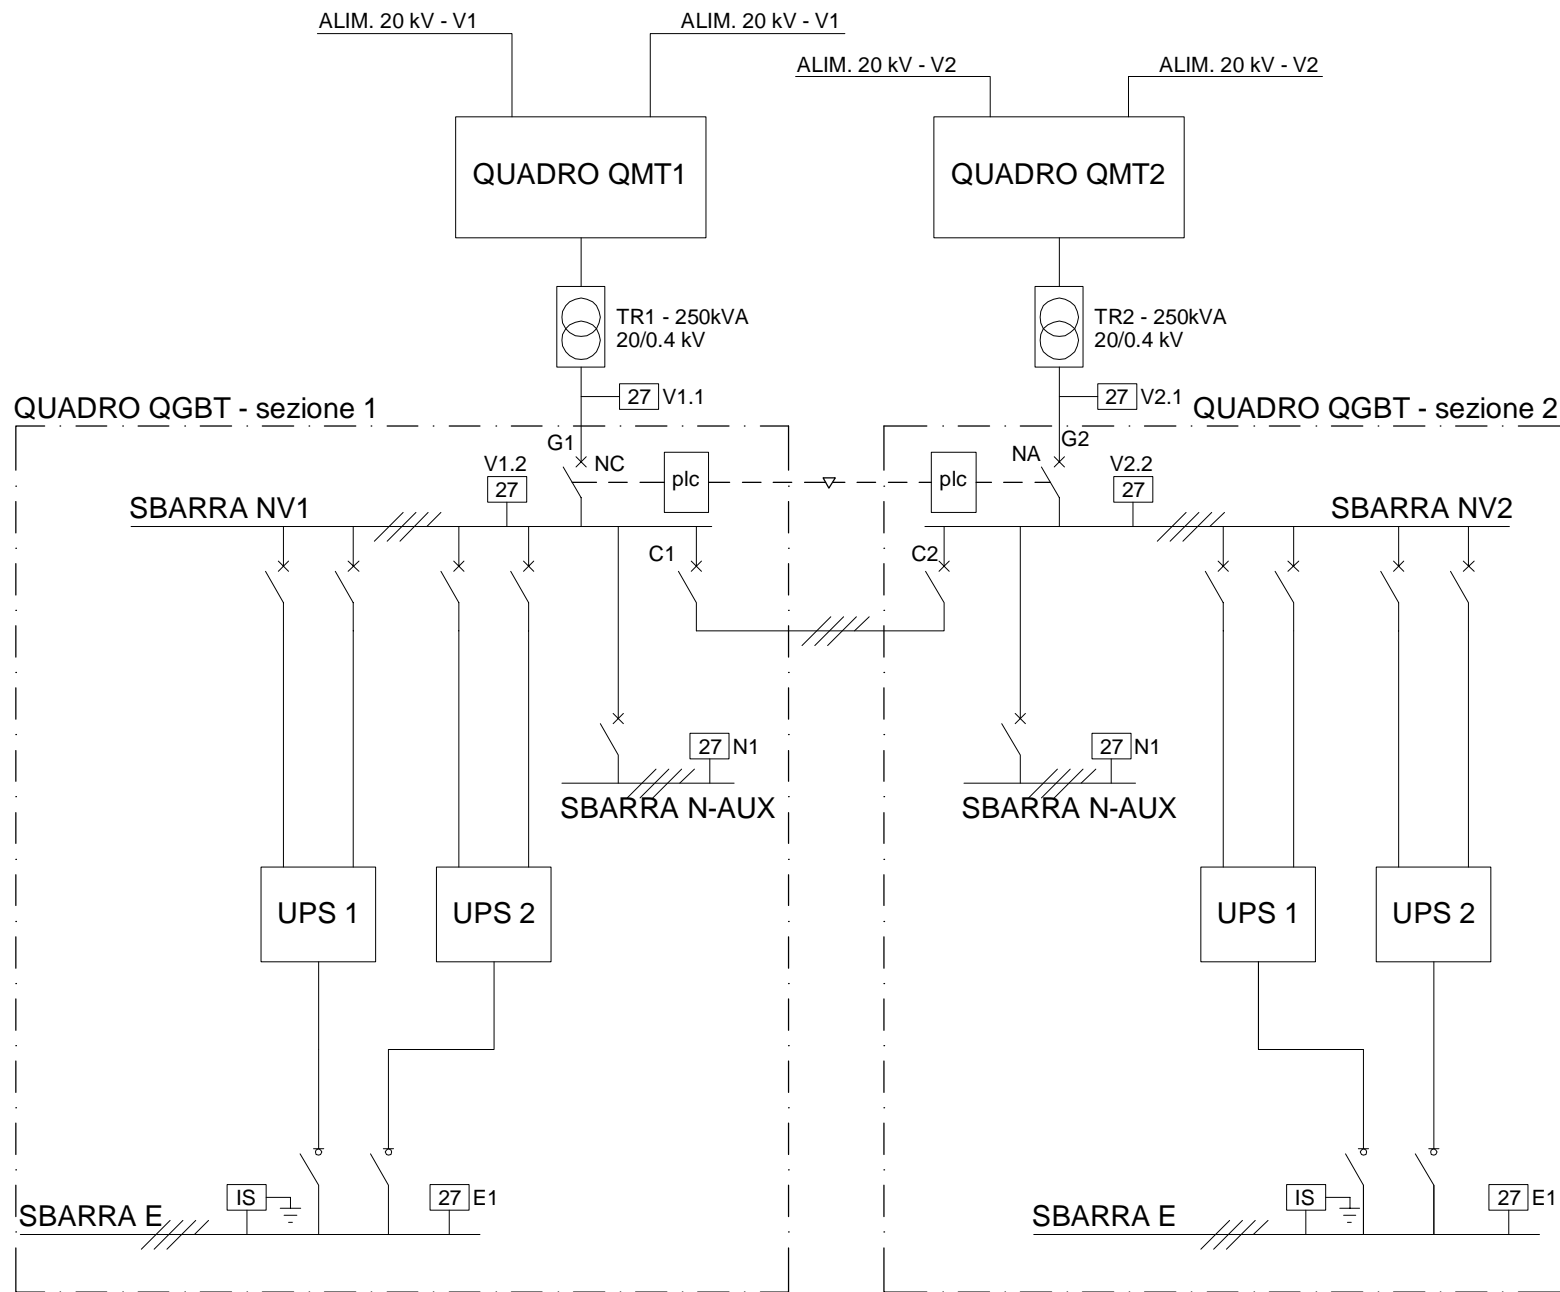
ALIM. 20 kV - V1
ALIM. 20 kV - V1
ALIM. 20 kV - V2
ALIM. 20 kV - V2

QUADRO QMT1
QUADRO QMT2

TR1 - 250kVA
20/0.4 kV
TR2 - 250kVA
20/0.4 kV

27 V1.1
27 V2.1

QUADRO QGBT - sezione 1
QUADRO QGBT - sezione 2

G1
NC
plc
plc
NA
G2
V1.2
27
V2.2
27

SBARRA NV1
SBARRA NV2

C1
C2

27 N1
SBARRA N-AUX
27 N1
SBARRA N-AUX

UPS 1
UPS 2
UPS 1
UPS 2

IS
27 E1
SBARRA E
IS
27 E1
SBARRA E